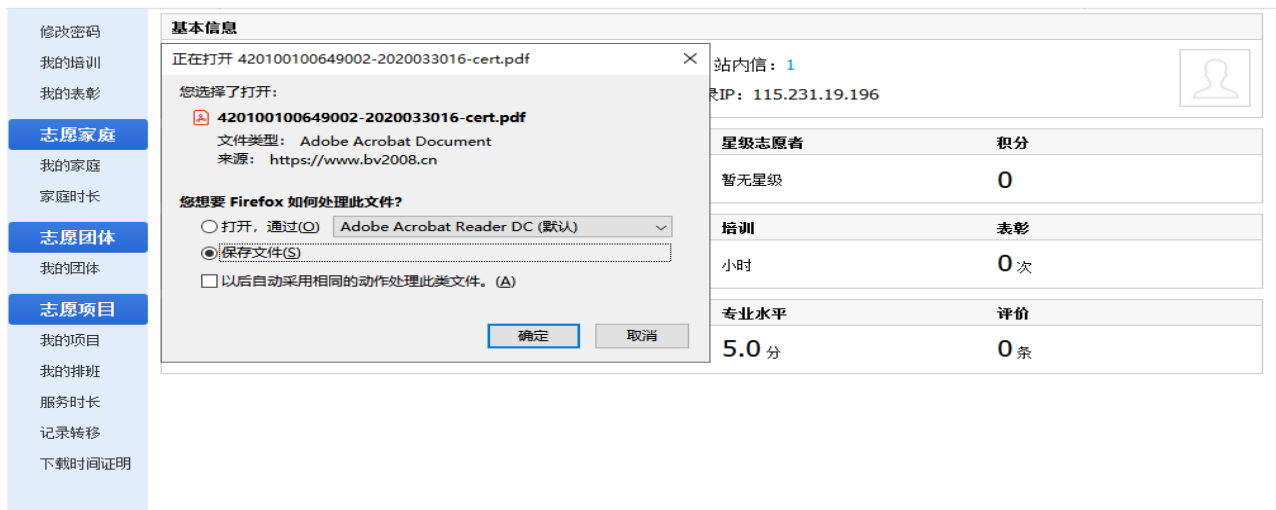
修改密码
我的培训
我的表彰

志愿家庭
我的家庭
家庭时长

志愿团体
我的团体

志愿项目
我的项目
我的排班
服务时长
记录转移
下载时间证明

基本信息

站内信：1
录IP：115.231.19.196

| 星级志愿者 | 积分 |
|---|---|
| 暂无星级 | 0 |

| 培训 | 表彰 |
|---|---|
| 小时 | 0 次 |

| 专业水平 | 评价 |
|---|---|
| 5.0 分 | 0 条 |

正在打开 420100100649002-2020033016-cert.pdf ✕

您选择了打开：

420100100649002-2020033016-cert.pdf
文件类型： Adobe Acrobat Document
来源： https://www.bv2008.cn

您想要 Firefox 如何处理此文件?

打开，通过(O) Adobe Acrobat Reader DC (默认)
保存文件(S)
以后自动采用相同的动作处理此类文件。(A)

确定 取消